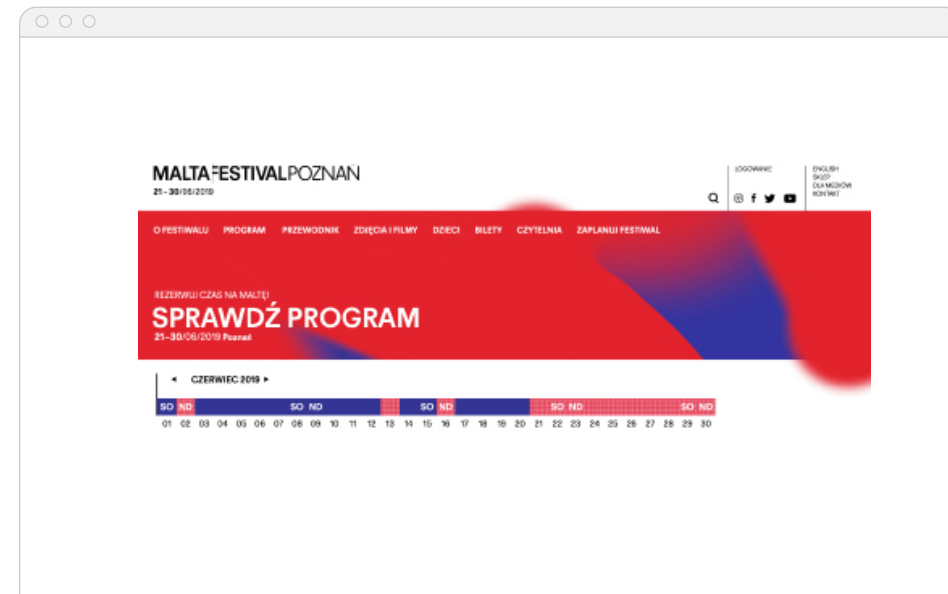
MALTAFESTIVALPOZNAŃ
21–30/06/2019

LOGOWANIE

ENGLISH
SKLEP
DLA MEDIÓW
KONTAKT

O FESTIWALU PROGRAM PRZEWODNIK ZDJĘCIA I FILMY DZIECI BILETY CZYTELNIA ZAPLANUJ FESTIWAL

REZERWUJ CZAS NA MALTĘ!
SPRAWDŹ PROGRAM
21–30/06/2019 Poznań

◂ CZERWIEC 2019 ▸

| SO | ND | | | | | | SO | ND | | | | | | SO | ND | | | | | SO | ND | | | | | | SO | ND | |
|---|---|---|---|---|---|---|---|---|---|---|---|---|---|---|---|---|---|---|---|---|---|---|---|---|---|---|---|---|---|
| 01 | 02 | 03 | 04 | 05 | 06 | 07 | 08 | 09 | 10 | 11 | 12 | 13 | 14 | 15 | 16 | 17 | 18 | 19 | 20 | 21 | 22 | 23 | 24 | 25 | 26 | 27 | 28 | 29 | 30 |